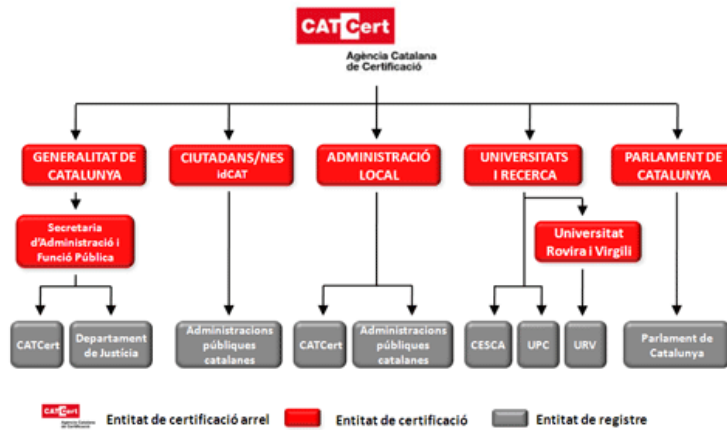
CATCert
Agència Catalana de Certificació

GENERALITAT DE CATALUNYA

CIUTADANS/NES idCAT

ADMINISTRACIÓ LOCAL

UNIVERSITATS I RECERCA

PARLAMENT DE CATALUNYA

Secretaria d'Administració i Funció Pública

Universitat Rovira i Virgili

CATCert

Departament de Justícia

Administracions públiques catalanes

CATCert

Administracions públiques catalanes

CESCA

UPC

URV

Parlament de Catalunya

CATCert Agència Catalana de Certificació Entitat de certificació arrel

Entitat de certificació

Entitat de registre